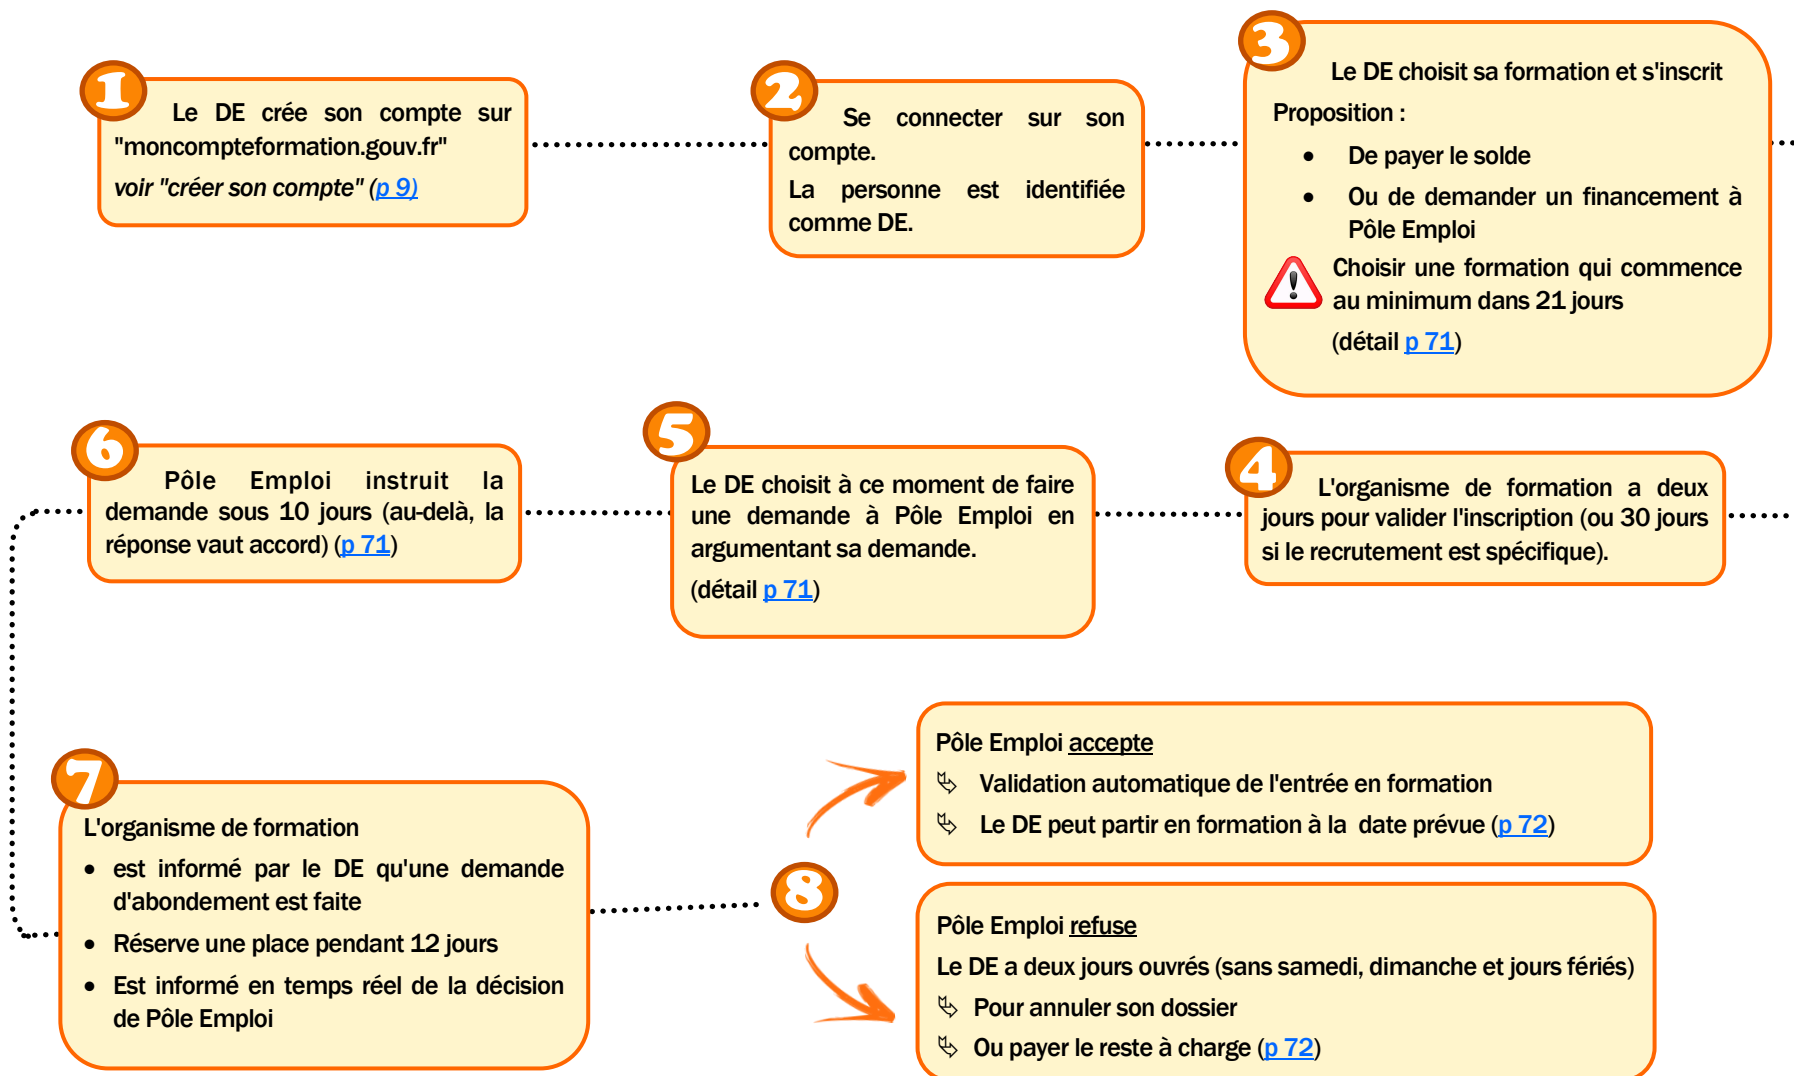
1

Le DE crée son compte sur "moncompteformation.gouv.fr"

voir "créer son compte" (p 9)

2

Se connecter sur son compte.

La personne est identifiée comme DE.

3

Le DE choisit sa formation et s'inscrit

Proposition :

- De payer le solde
- Ou de demander un financement à Pôle Emploi

Choisir une formation qui commence au minimum dans 21 jours

(détail p 71)

6

Pôle Emploi instruit la demande sous 10 jours (au-delà, la réponse vaut accord) (p 71)

5

Le DE choisit à ce moment de faire une demande à Pôle Emploi en argumentant sa demande.

(détail p 71)

4

L'organisme de formation a deux jours pour valider l'inscription (ou 30 jours si le recrutement est spécifique).

7

L'organisme de formation

- est informé par le DE qu'une demande d'abondement est faite
- Réserve une place pendant 12 jours
- Est informé en temps réel de la décision de Pôle Emploi

8

Pôle Emploi accepte

Validation automatique de l'entrée en formation

Le DE peut partir en formation à la date prévue (p 72)

Pôle Emploi refuse

Le DE a deux jours ouvrés (sans samedi, dimanche et jours fériés)

Pour annuler son dossier

Ou payer le reste à charge (p 72)